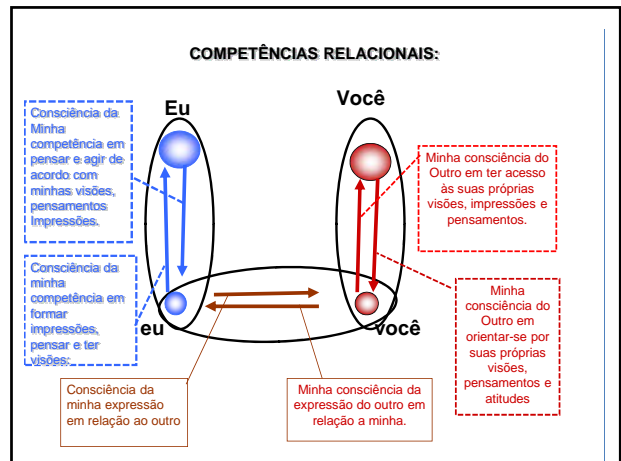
COMPETÊNCIAS RELACIONAIS:

Eu

Você

Consciência da Minha competência em pensar e agir de acordo com minhas visões, pensamentos Impressões.

Minha consciência do Outro em ter acesso às suas próprias visões, impressões e pensamentos.

Consciência da minha competência em formar impressões, pensar e ter visões:

Minha consciência do Outro em orientar-se por suas próprias visões, pensamentos e atitudes

eu

você

Consciência da minha expressão em relação ao outro

Minha consciência da expressão do outro em relação a minha.